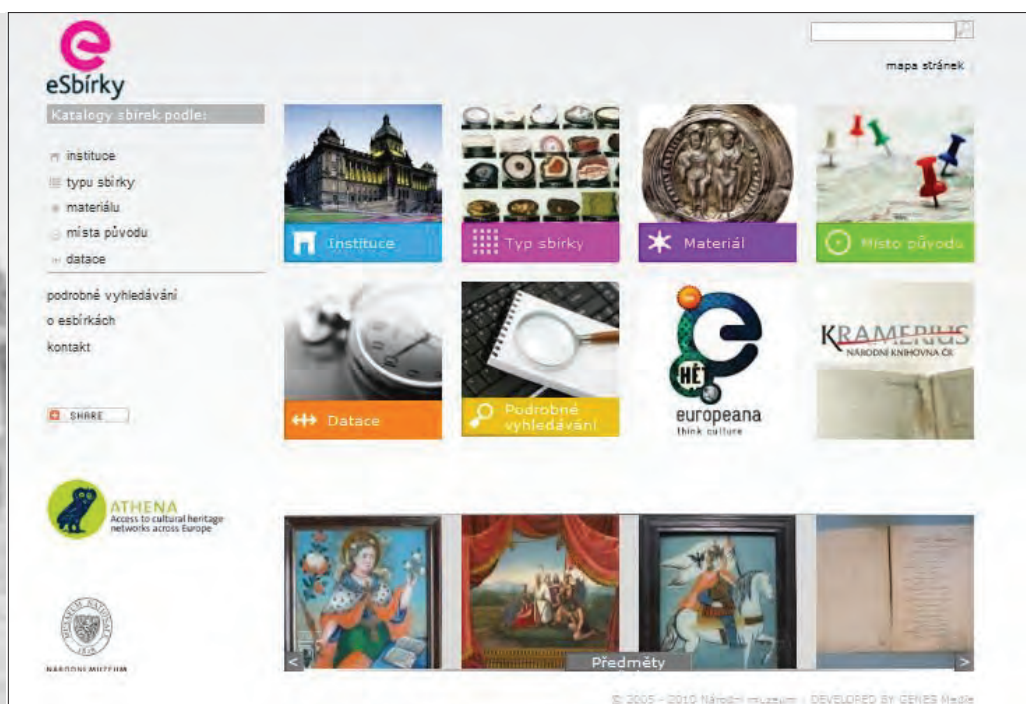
eSbírky

mapa stránek

Katalogy sbírek podle:

instituce
typu sbírky
materiálu
místa původu
datace

podrobné vyhledávání
o esbírkách
kontakt

SHARE

Instituce

Typ sbírky

Materiál

Místo původu

Datace

Podrobné vyhledávání

NET

europeana
think culture

KRAMERIUS
NÁRODNÍ KNIHOVNA ČR

ATHENA
Access to cultural heritage networks across Europe

NÁRODNÍ MUZEUM

Předměty

© 2005 - 2010 Národní muzeum | DEVELOPED BY GENES Media